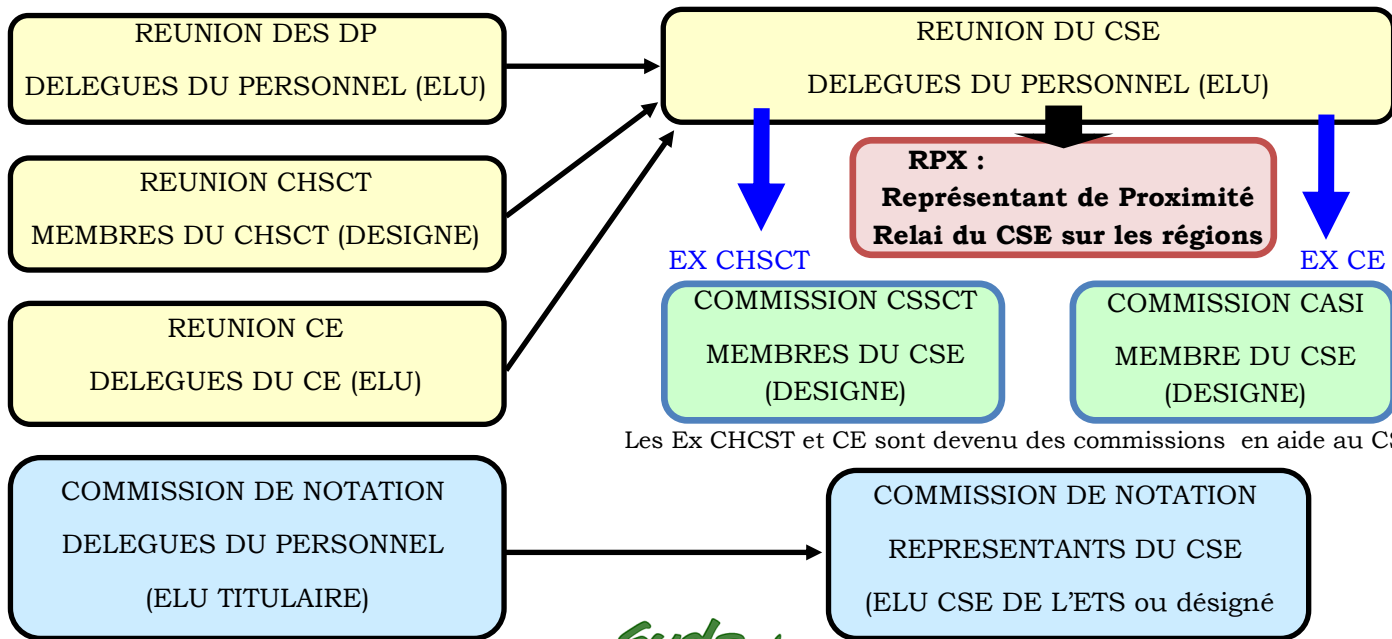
REUNION DES DP
DELEGUES DU PERSONNEL (ELU)

REUNION CHSCT
MEMBRES DU CHSCT (DESIGNE)

REUNION CE
DELEGUES DU CE (ELU)

REUNION DU CSE
DELEGUES DU PERSONNEL (ELU)

RPX :
Représentant de Proximité
Relai du CSE sur les régions

EX CHSCT

EX CE

COMMISSION CSSCT
MEMBRES DU CSE
(DESIGNE)

COMMISSION CASI
MEMBRE DU CSE
(DESIGNE)

Les Ex CHCST et CE sont devenu des commissions en aide au CS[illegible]

COMMISSION DE NOTATION
DELEGUES DU PERSONNEL
(ELU TITULAIRE)

COMMISSION DE NOTATION
REPRESENTANTS DU CSE
(ELU CSE DE L'ETS ou désigné